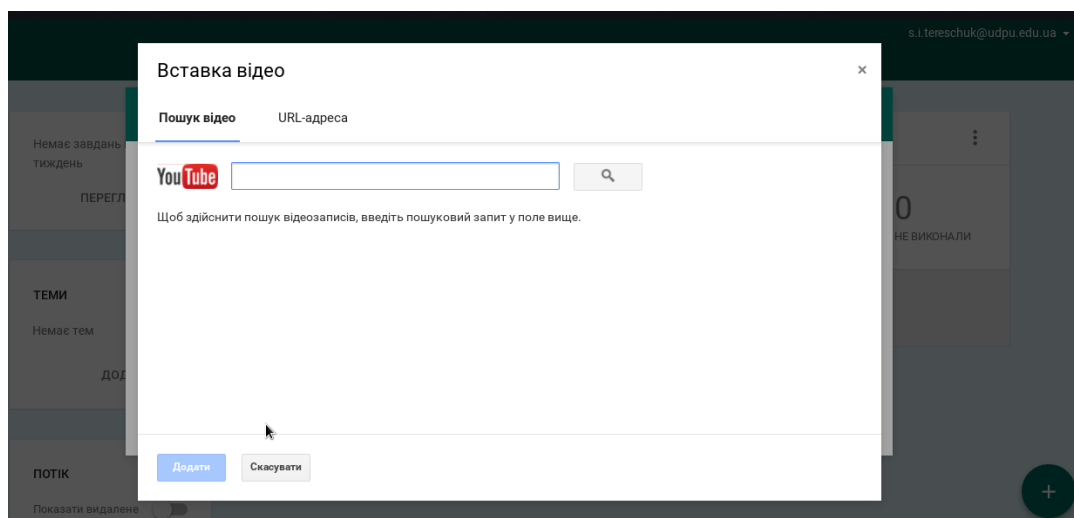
s.i.tereschuk@udpu.edu.ua

Вставка відео

×

Пошук відео

URL-адреса

YouTube

Щоб здійснити пошук відеозаписів, введіть пошуковий запит у поле вище.

Додати

Скасувати

Немає завдань
тиждень

ПЕРЕГЛ

ТЕМИ

Немає тем

ДОД

ПОТІК

Показати видалене

0

НЕ ВИКОНАЛИ

+